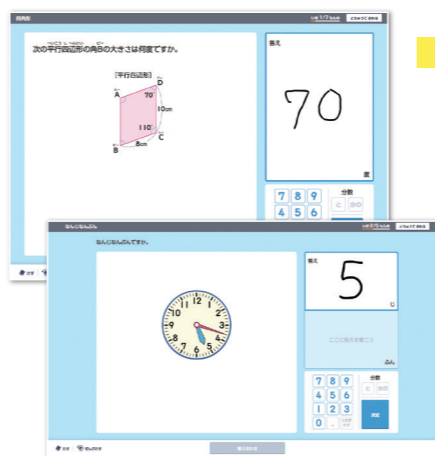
四角形

次の平行四辺形の角Bの大きさは何度ですか。

[平行四辺形]

A

D

70°

10cm

110°

C

B

8cm

答え

70

度

7 8 9

4 5 6

分数

なんじなんぷん

なんじなんぷんですか。

答え

5

じ

ここに答えを書こう

ふん

7 8 9

4 5 6

1 2 3

0 .

分数

決定